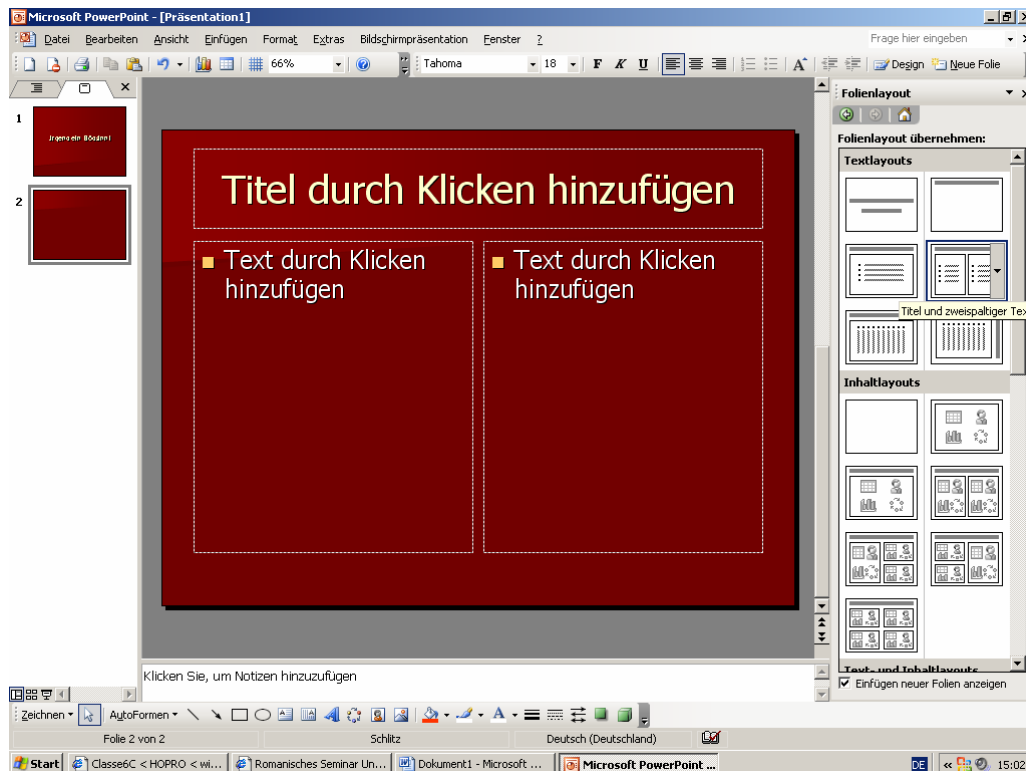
Microsoft PowerPoint - [Präsentation1]

Datei Bearbeiten Ansicht Einfügen Format Extras Bildschirmpräsentation Fenster ?

Frage hier eingeben

66% Tahoma 18 F K U Design Neue Folie

1 Irgendein Bödsinn!

2

Titel durch Klicken hinzufügen

Text durch Klicken hinzufügen

Text durch Klicken hinzufügen

Klicken Sie, um Notizen hinzuzufügen

Folienlayout

Folienlayout übernehmen:

Textlayouts

Titel und zweispaltiger Te

Inhaltlayouts

Text- und Inhaltlayouts

Einfügen neuer Folien anzeigen

Zeichnen AutoFormen

Folie 2 von 2 Schlitz Deutsch (Deutschland)

Start Classe6C < HOPRO < wi... Romanisches Seminar Un... Dokument1 - Microsoft ... Microsoft PowerPoint ... DE 15:02